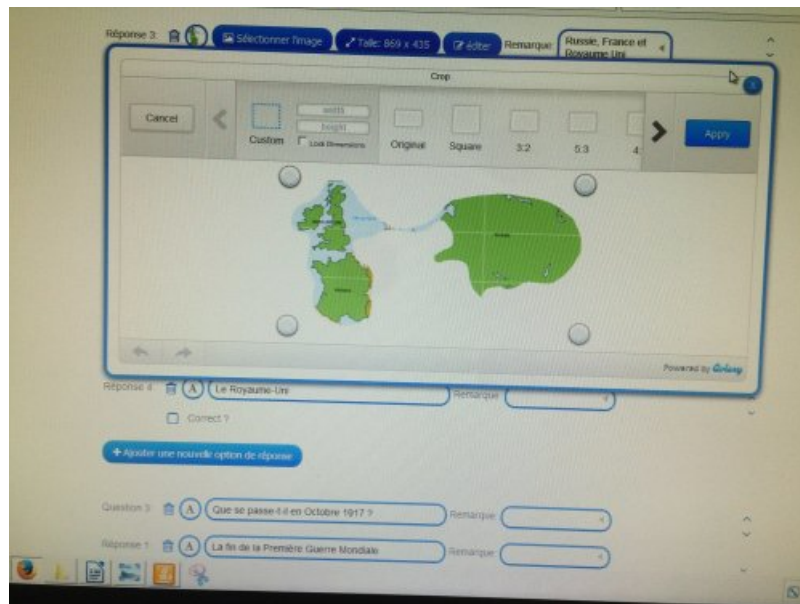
Réponse 3 Sélectionner l'image Taille: 869 x 435 éditer Remarque Russie, France et Royaume Uni

Crop

Cancel

width
height
Custom Lock Dimensions Original Square 3:2 5:3 4

Apply

Powered by Aviary

Réponse 4 A Le Royaume-Uni Remarque

Correct ?

+ Ajouter une nouvelle option de réponse

Question 3 A Que se passe-t-il en Octobre 1917 ? Remarque

Réponse 1 A La fin de la Première Guerre Mondiale Remarque